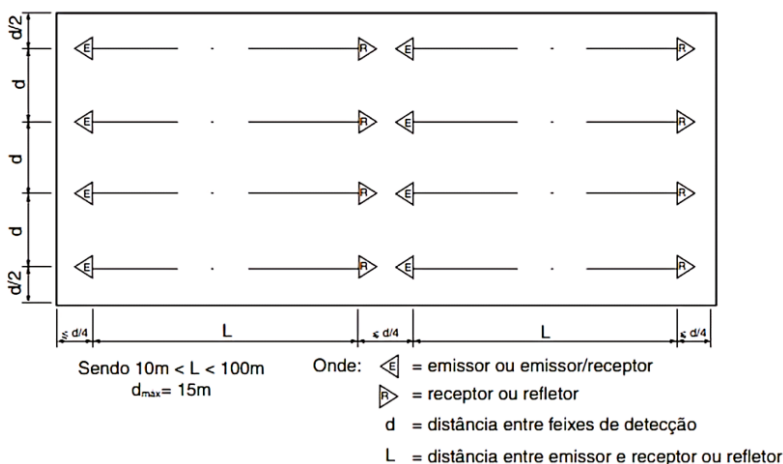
d/2

d

d

d

d/2

E R E R
E R E R
E R E R
E R E R

≤ d/4 L ≤ d/4 L ≤ d/4

Sendo 10m < L < 100m
$d_{máx}$= 15m

Onde: E = emissor ou emissor/receptor
R = receptor ou refletor
d = distância entre feixes de detecção
L = distância entre emissor e receptor ou refletor